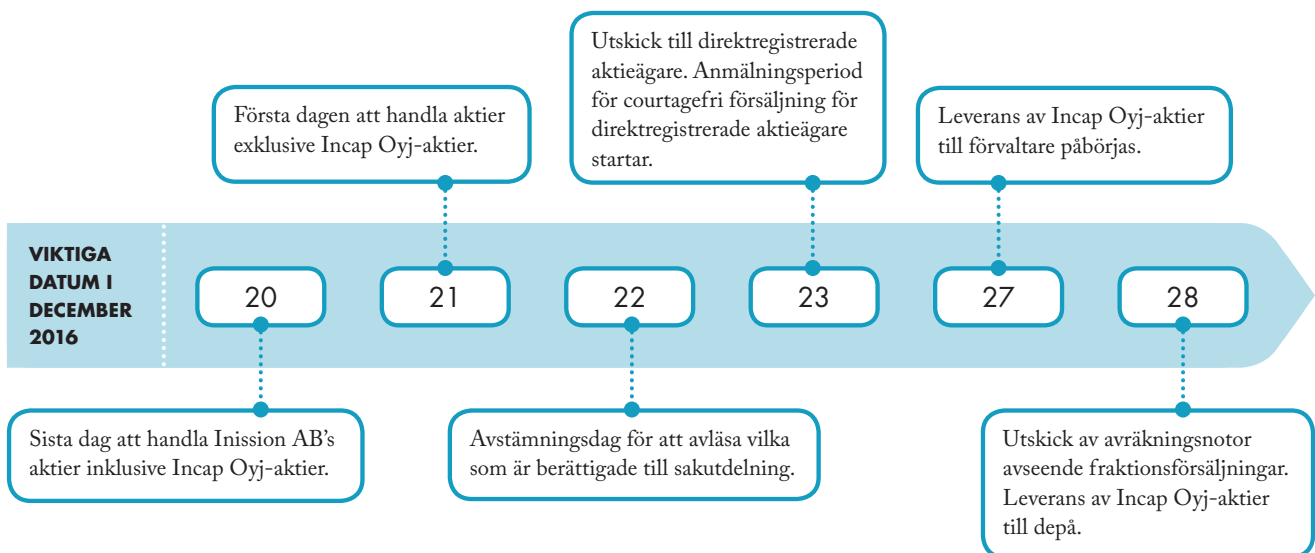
Utskick till direktregistrerade aktieägare. Anmälningsperiod för courtagefri försäljning för direktregistrerade aktieägare startar.

Första dagen att handla aktier exklusive Incap Oyj-aktier.

Leverans av Incap Oyj-aktier till förvaltare påbörjas.

VIKTIGA DATUM I DECEMBER 2016

20

21

22

23

27

28

Sista dag att handla Inission AB's aktier inklusive Incap Oyj-aktier.

Avstämningsdag för att avläsa vilka som är berättigade till sakutdelning.

Utskick av avräkningsnotor avseende fraktionsförsäljningar. Leverans av Incap Oyj-aktier till depå.